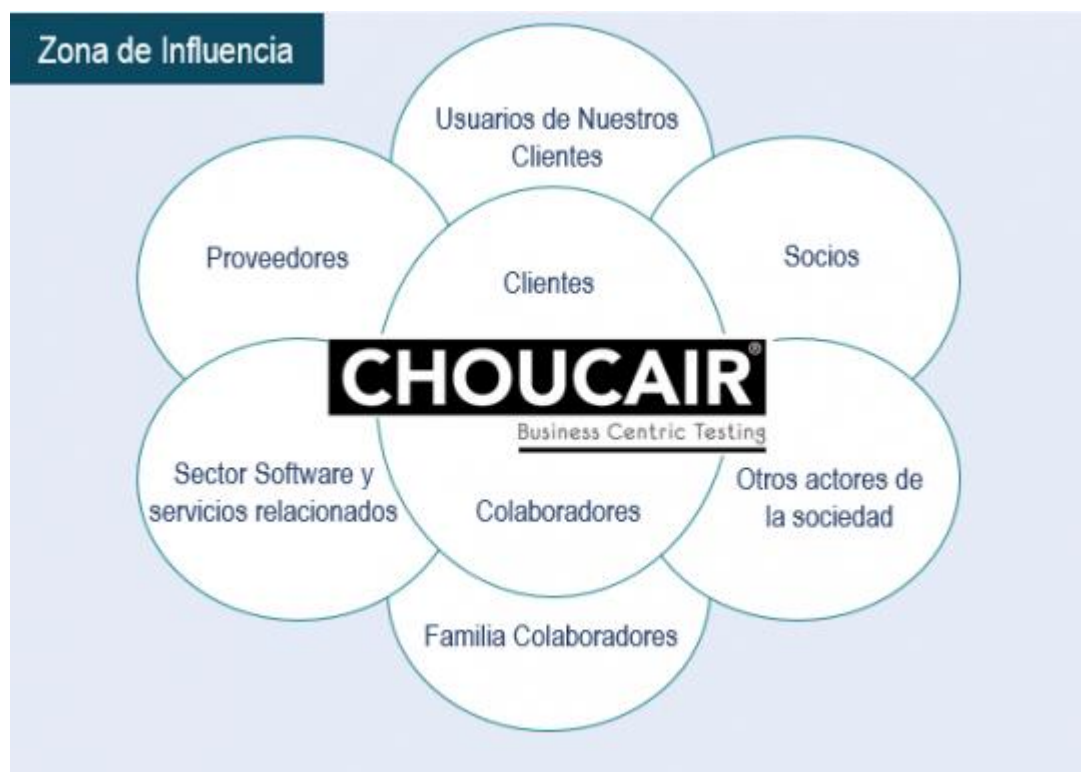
Zona de Influencia

Usuarios de Nuestros Clientes

Proveedores

Clientes

Socios

CHOUCAIR®
Business Centric Testing

Sector Software y servicios relacionados

Colaboradores

Otros actores de la sociedad

Familia Colaboradores